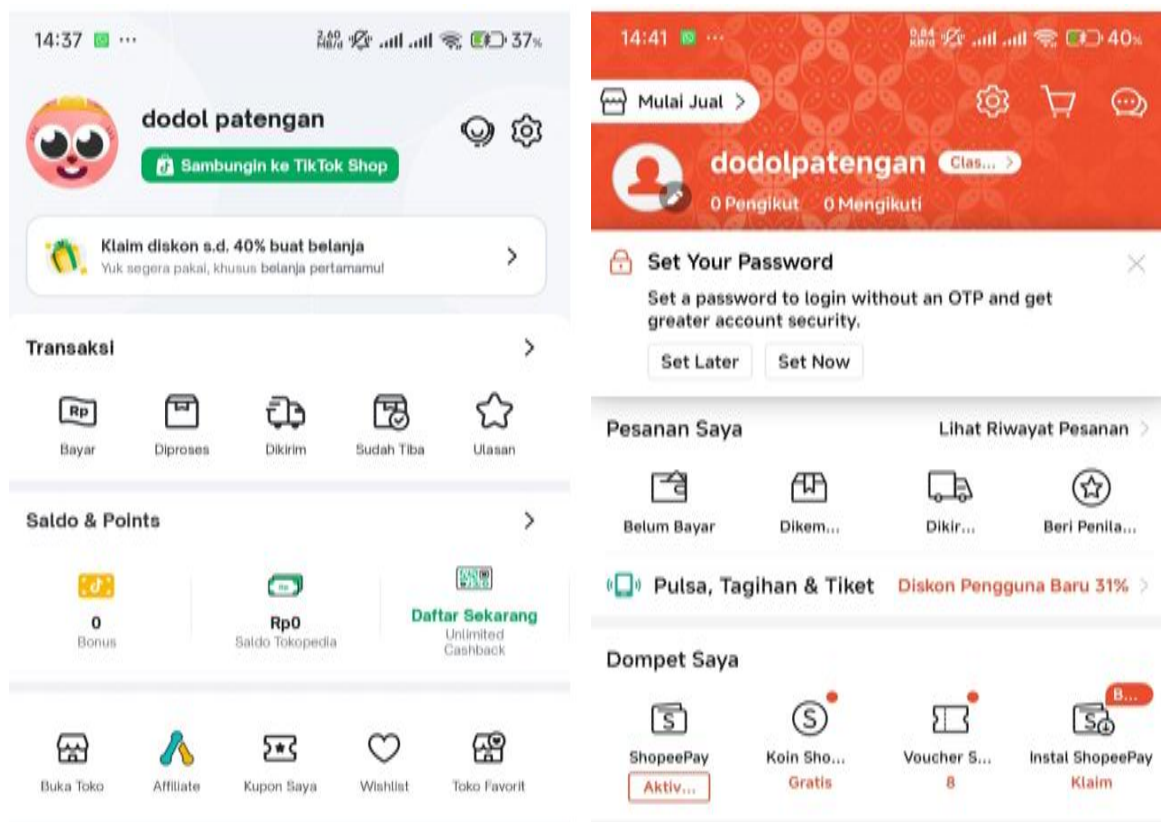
14:37 ··· 37%

dodol patengan

Sambungin ke TikTok Shop

Klaim diskon s.d. 40% buat belanja
Yuk segera pakai, khusus belanja pertamamu!

Transaksi

Rp
Bayar
Diproses
Dikirim
Sudah Tiba
Ulasan

Saldo & Points

0
Bonus

Rp0
Saldo Tokopedia

Daftar Sekarang
Unlimited Cashback

Buka Toko
Affiliate
Kupon Saya
Wishlist
Toko Favorit

14:41 ··· 40%

Mulai Jual

dodolpatengan Clas...
0 Pengikut 0 Mengikuti

Set Your Password
Set a password to login without an OTP and get greater account security.
Set Later Set Now

Pesanan Saya
Lihat Riwayat Pesanan

Belum Bayar
Dikem...
Dikir...
Beri Penila...

Pulsa, Tagihan & Tiket
Diskon Pengguna Baru 31%

Dompet Saya

ShopeePay
Aktiv...

Koin Sho...
Gratis

Voucher S...
8

B...
Instal ShopeePay
Klaim